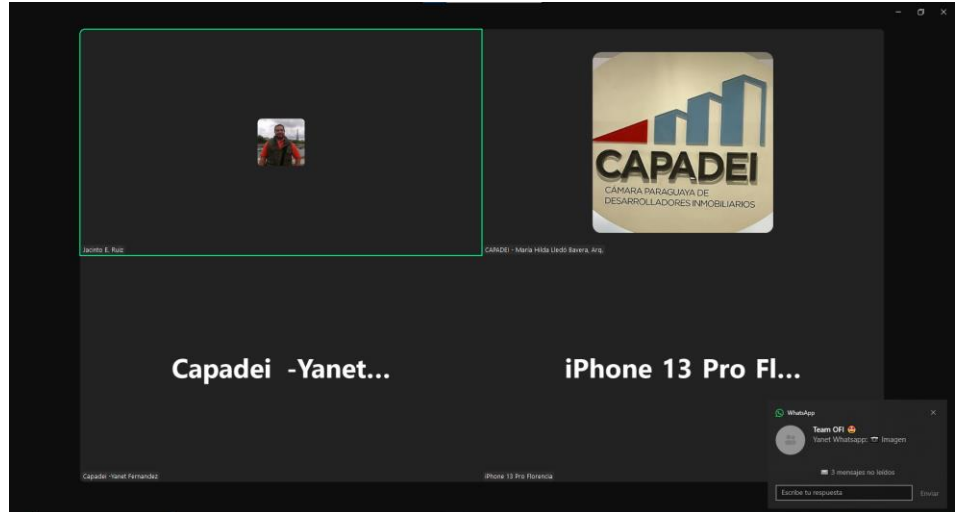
Jacinto E. Ruiz

CAPADEI
CAMARA PARAGUAYA DE DESARROLLADORES INMOBILIARIOS

CAPADEI - María Hilda Lledó Bavera, Arq.

Capadei -Yanet...

iPhone 13 Pro Fl...

Capadei -Yanet Fernandez

iPhone 13 Pro Florencia

WhatsApp

Team OF! 🤩
Yanet Whatsapp: Imagen

3 mensajes no leídos

Escribe tu respuesta

Enviar